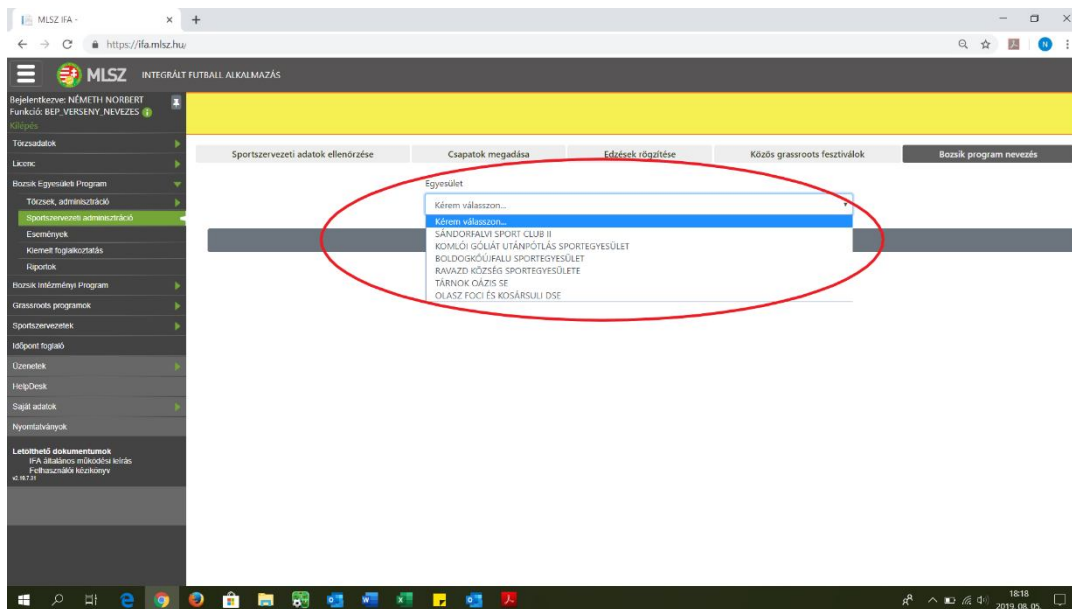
MLSZ IFA -
https://ifa.mlsz.hu/

MLSZ INTEGRÁLT FUTBALL ALKALMAZÁS

Bejelentkezve: NÉMETH NORBERT
Funkció: BEP_VERSENY_NEVEZES
Kilépés

Törzsadatok
Licenc
Bozsik Egyesületi Program
Törzsek, adminisztráció
Sportszervezeti adminisztráció
Események
Kiemelt foglalkoztatás
Riportok
Bozsik Intézményi Program
Grassroots programok
Sportszervezetek
Időpont foglaló
Üzenetek
HelpDesk
Saját adatok
Nyomtatványok

Letölthető dokumentumok
IFA általános működési leírás
Felhasználói kézikönyv
v2.18.7.31

Sportszervezeti adatok ellenőrzése | Csapatok megadása | Edzések rögzítése | Közös grassroots fesztiválok | Bozsik program nevezés

Egyesület
Kérem válasszon...
Kérem válasszon...
SÁNDORFALVI SPORT CLUB II
KOMLÓI GÓLIÁT UTÁNPÓTLÁS SPORTEGYESÜLET
BOLDOGKŐÚJFALU SPORTEGYESÜLET
RAVAZD KÖZSÉG SPORTEGYESÜLETE
TÁRNOK OÁZIS SE
OLASZ FOCI ÉS KOSÁRSULI DSE

18:18
2019. 08. 05.